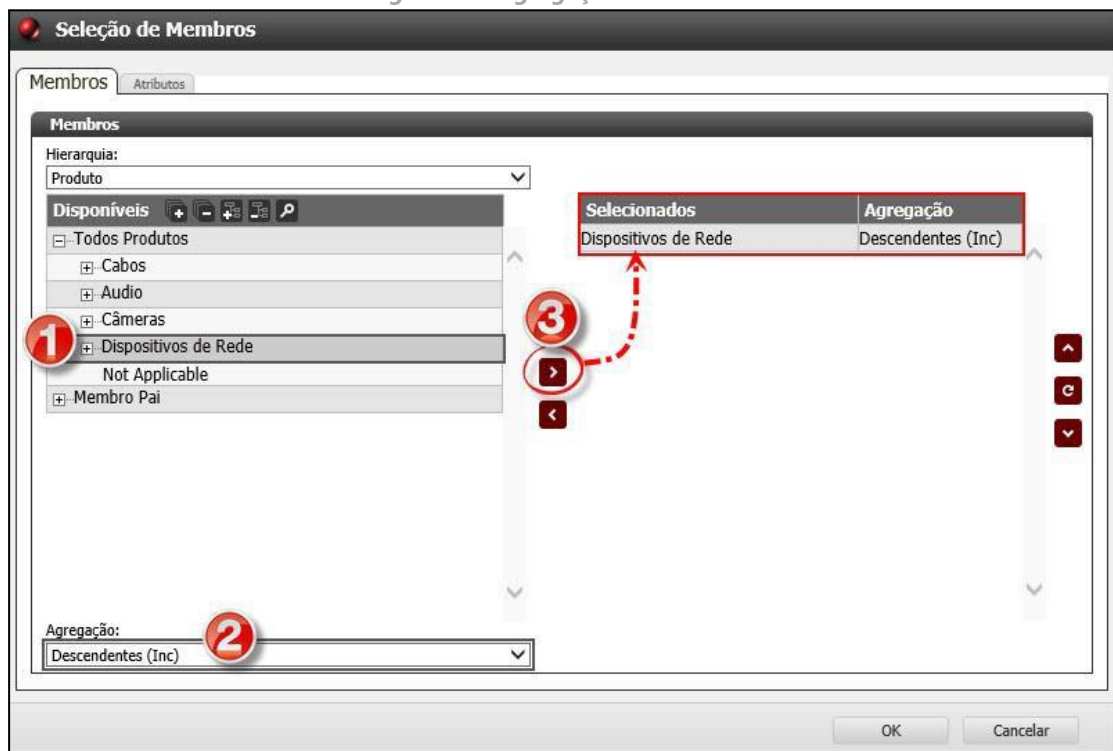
Seleção de Membros

Membros | Atributos

Membros

Hierarquia:
Produto

Disponíveis

Todos Produtos
Cabos
Audio
Câmeras
Dispositivos de Rede
Not Applicable
Membro Pai

| Selecionados | Agregação |
|---|---|
| Dispositivos de Rede | Descendentes (Inc) |

1
2
3

Agregação:
Descendentes (Inc)

OK
Cancelar